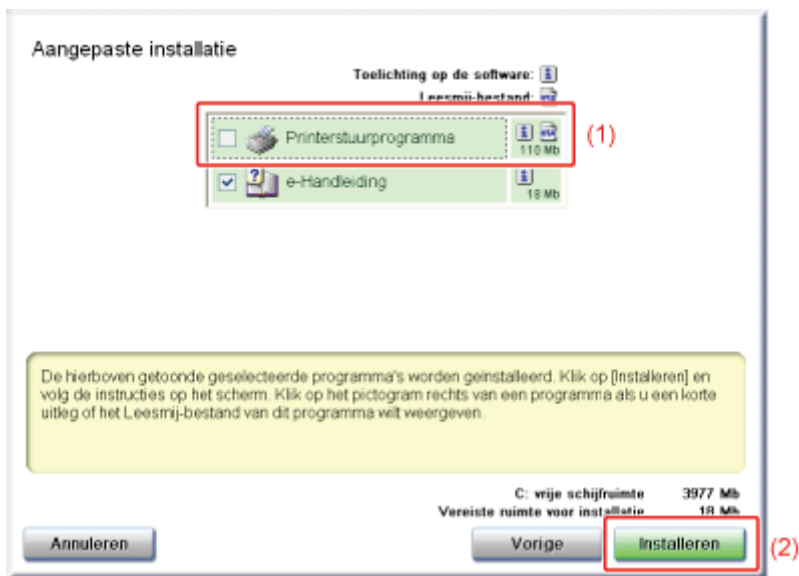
Aangepaste installatie

Toelichting op de software:

Leesmij-bestand:

Printerstuurprogramma

110 Mb

(1)

e-Handleiding

18 Mb

De hierboven getoonde geselecteerde programma's worden geïnstalleerd. Klik op [Installeren] en volg de instructies op het scherm. Klik op het pictogram rechts van een programma als u een korte uitleg of het Leesmij-bestand van dit programma wilt weergeven.

C: vrije schijfruimte 3977 Mb

Vereiste ruimte voor installatie 18 Mb

Annuleren

Vorige

Installeren

(2)